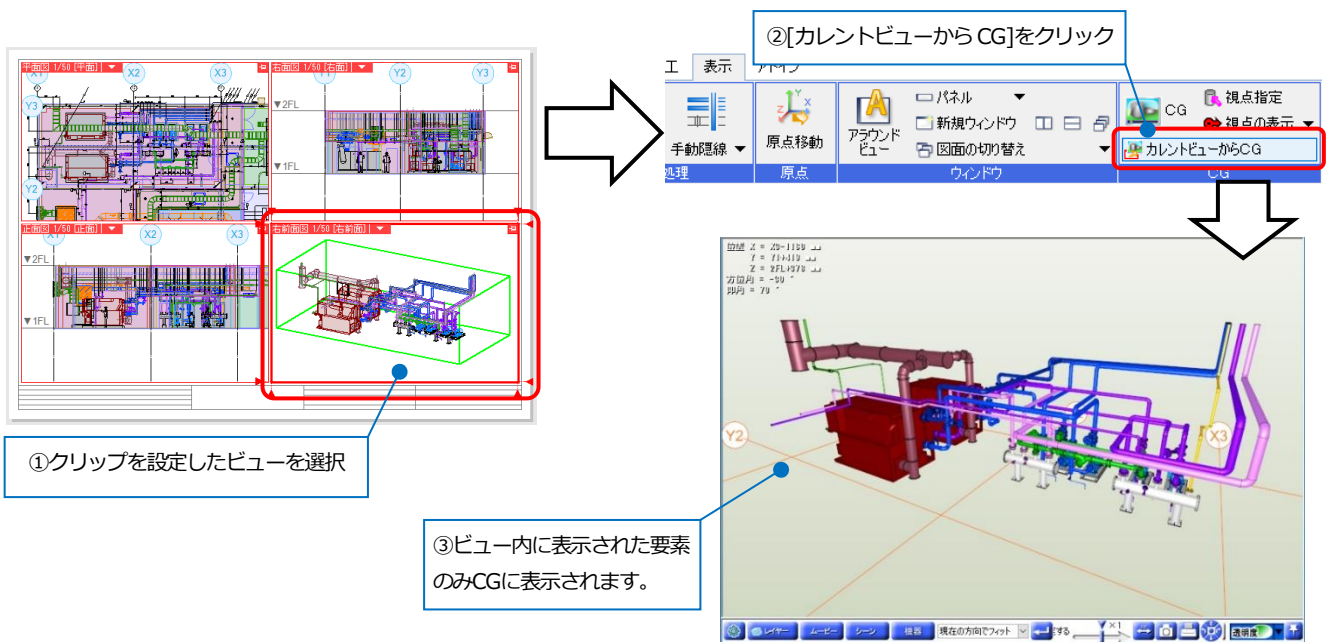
平面図 1/50 [平面]
X1
X2
X3
Y3
Y2
右面図 1/50 [右面]
Y1
Y2
Y3
▼2FL
▼1FL
正面図 1/50 [正面]
X1
X2
X3
▼2FL
▼1FL
右前面図 1/50 [右前面]

①クリップを設定したビューを選択

②[カレントビューから CG]をクリック

エ
表示
アドイン
手動隠線
原点移動
アラウンドビュー
パネル
新規ウィンドウ
図面の切り替え
CG
視点指定
視点の表示
カレントビューからCG
処理
原点
ウィンドウ
CG

位置 X = X3-1150
Y = Y1+410
Z = 2FL+378
方位角 = -50 °
仰角 = 70 °
Y2
X3

③ビュー内に表示された要素のみCGに表示されます。

レイヤー
ムービー
シーン
機器
現在の方向でフィット
透明度